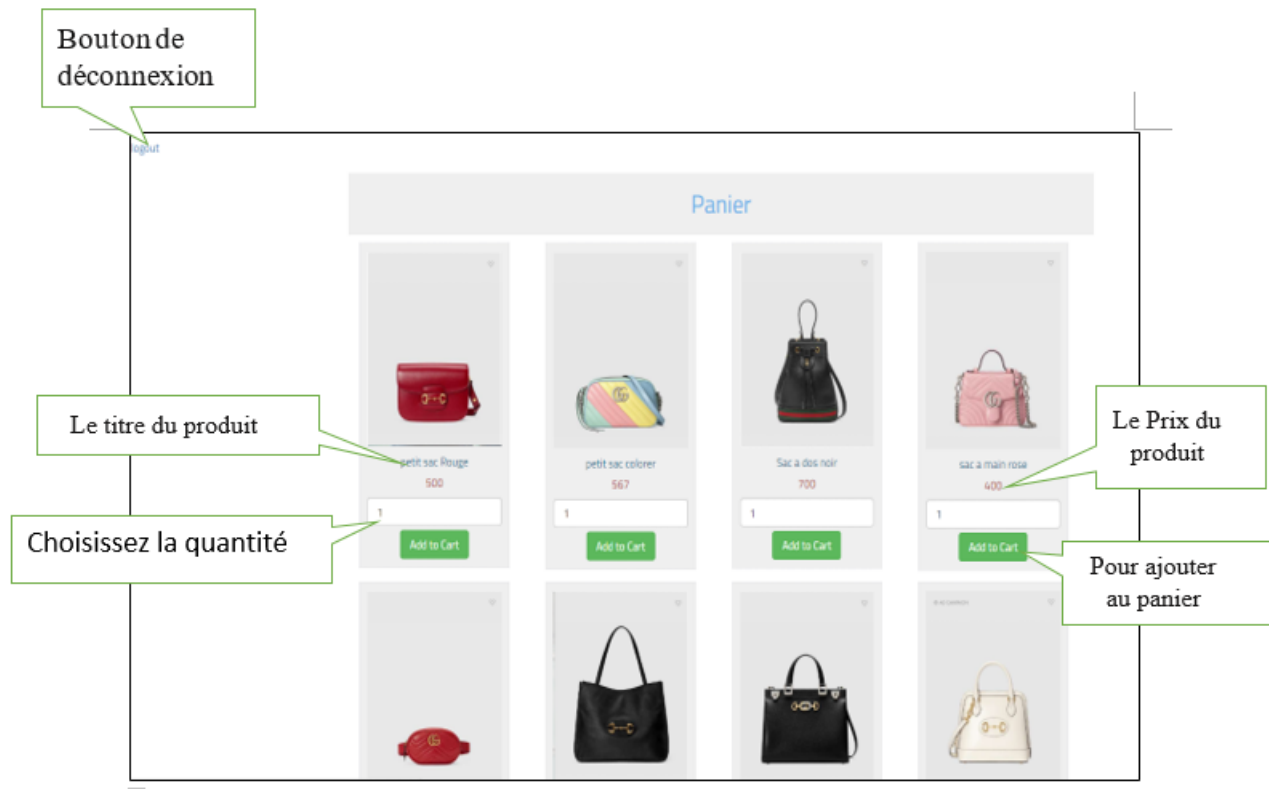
Bouton de déconnexion

logout

Panier

Le titre du produit

petit sac Rouge
500
1
Add to Cart

petit sac colorer
567
1
Add to Cart

Sac a dos noir
700
1
Add to Cart

sac a main rose
400
1
Add to Cart

Le Prix du produit

Choisissez la quantité

Pour ajouter au panier